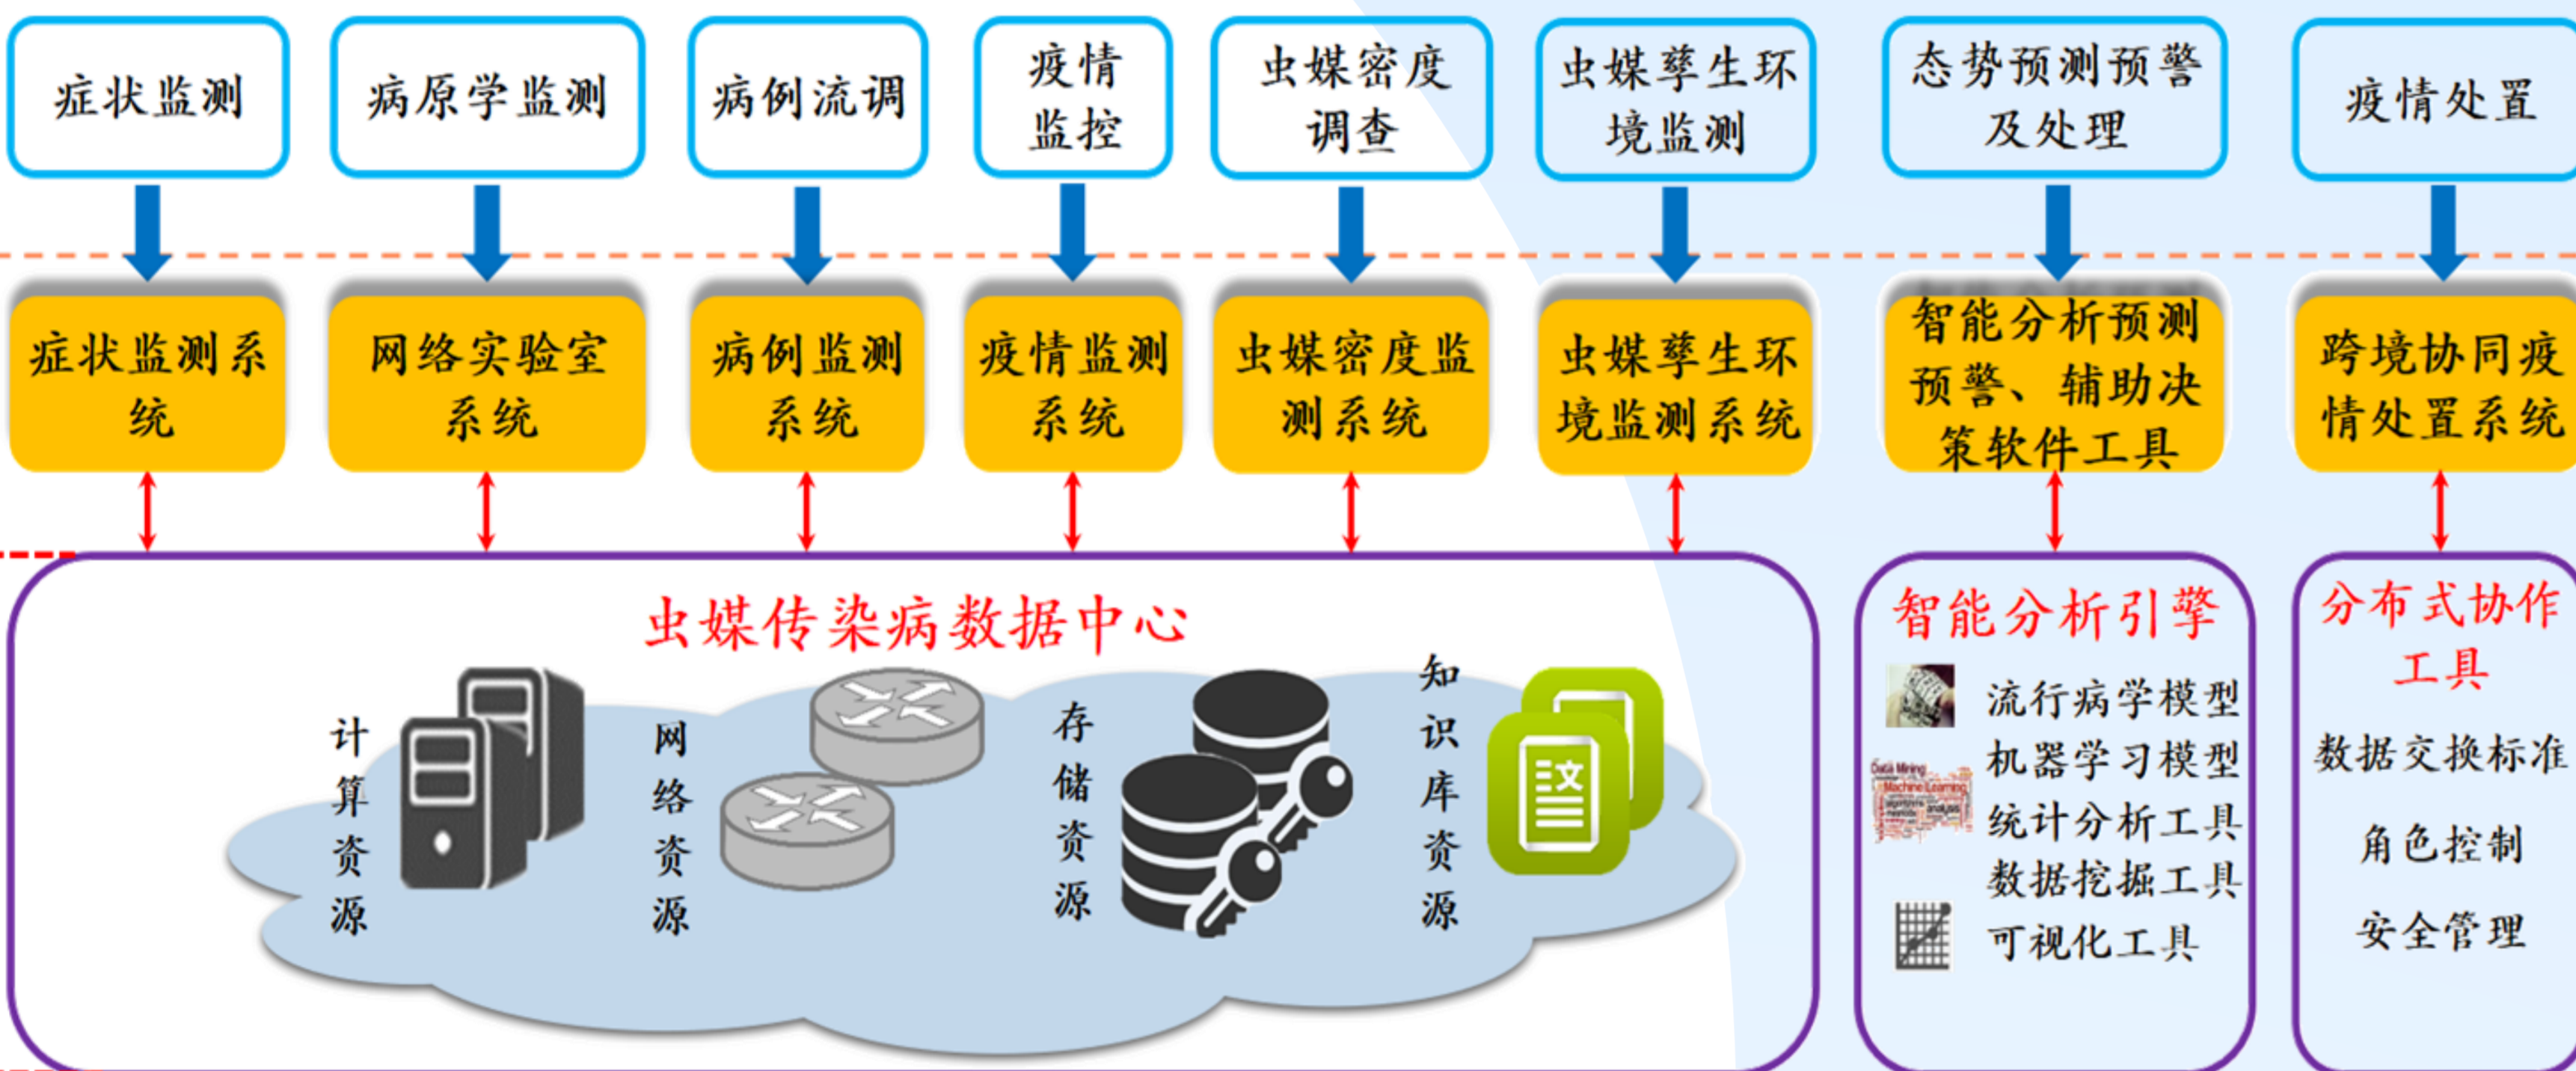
症状监测

病原学监测

病例流调

疫情监控

虫媒密度调查

虫媒孳生环境监测

态势预测预警及处理

疫情处置

症状监测系统

网络实验室系统

病例监测系统

疫情监测系统

虫媒密度监测系统

虫媒孳生环境监测系统

智能分析预测预警、辅助决策软件工具

跨境协同疫情处置系统

虫媒传染病数据中心

计算资源

网络资源

存储资源

知识库资源

文

智能分析引擎

流行病学模型
机器学习模型
统计分析工具
数据挖掘工具
可视化工具

分布式协作工具

数据交换标准

角色控制

安全管理